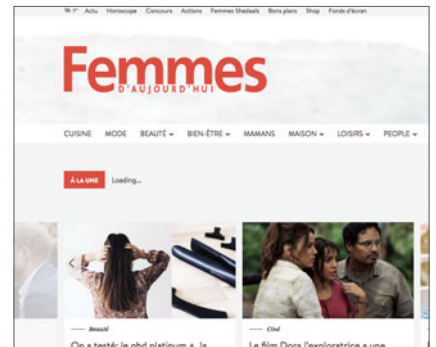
16 1° Actu Horoscope Concours Actions Femmes Shedeals Bons plans Shop Fonds d'écran

Femmes
D'AUJOURD'HUI

CUISINE MODE BEAUTÉ BIEN-ÊTRE MAMANS MAISON LOISIRS PEOPLE

À LA UNE Loading...

Beauté

On a testé: le ghd platinum+, la

Ciné

Le film Dora l'exploratrice a une